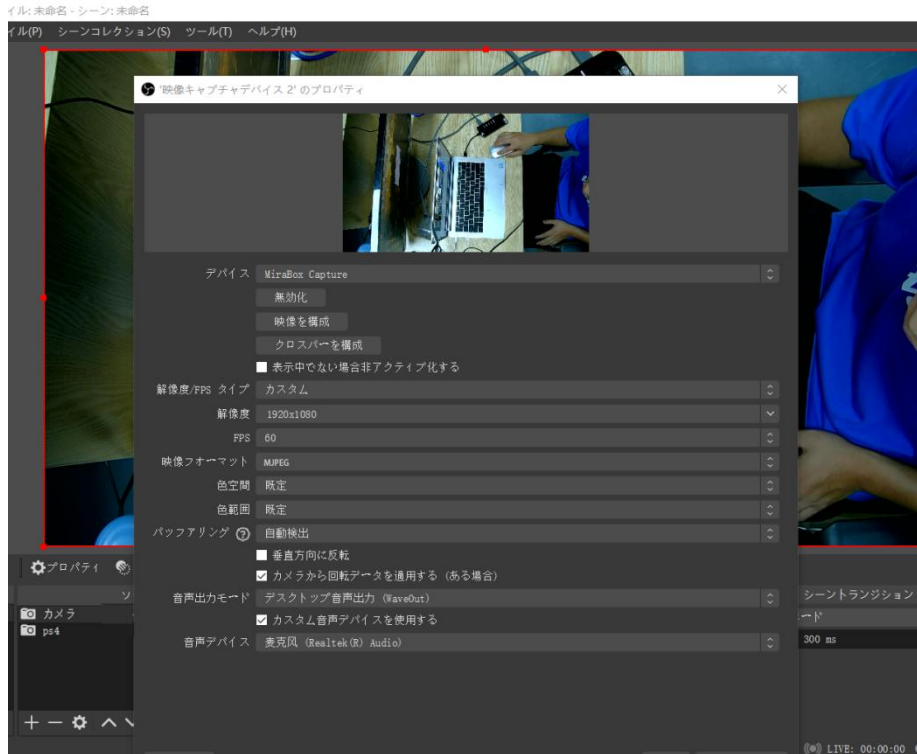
イル: 未命名 - シーン: 未命名
イル(P) シーンコレクション(S) ツール(T) ヘルプ(H)

'映像キャプチャデバイス 2' のプロパティ ×

デバイス MiraBox Capture
無効化
映像を構成
クロスバーを構成
表示中でない場合非アクティブ化する
解像度/FPS タイプ カスタム
解像度 1920x1080
FPS 60
映像フォーマット MJPEG
色空間 既定
色範囲 既定
バッファリング 自動検出
垂直方向に反転
カメラから回転データを適用する (ある場合)
音声出力モード デスクトップ音声出力 (WaveOut)
カスタム音声デバイスを使用する
音声デバイス 麦克风 (Realtek(R) Audio)

プロパティ
カメラ
ps4
シーントランジション
ード
300 ms
LIVE: 00:00:00